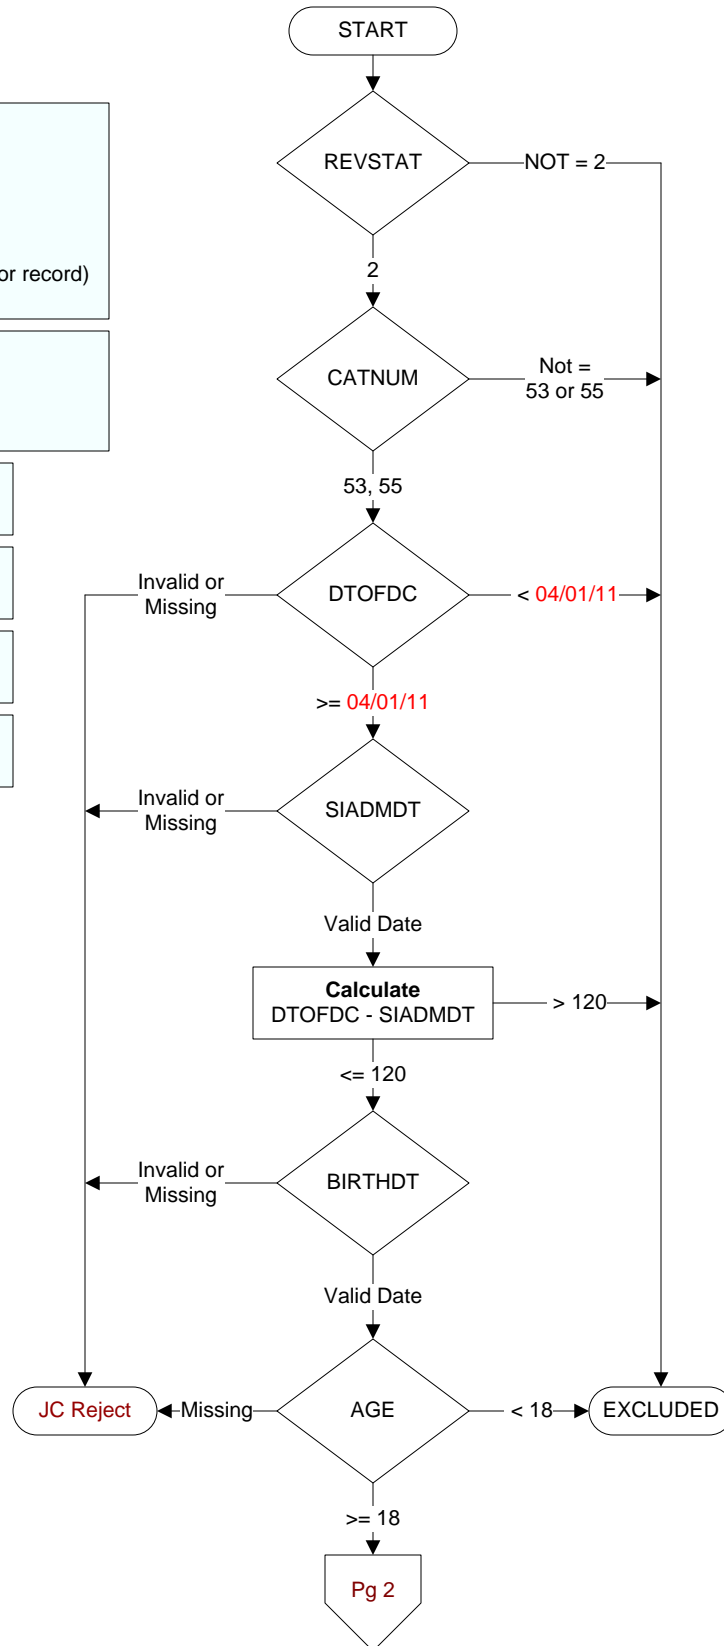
START

REVSTAT

NOT = 2

2

CATNUM

Not = 53 or 55

53, 55

or record)

DTOFDC

Invalid or Missing

< 04/01/11

>= 04/01/11

SIADMDT

Invalid or Missing

Valid Date

**Calculate** DTOFDC - SIADMDT

> 120

<= 120

BIRTHDT

Invalid or Missing

Valid Date

AGE

JC Reject

Missing

< 18

EXCLUDED

>= 18

Pg 2